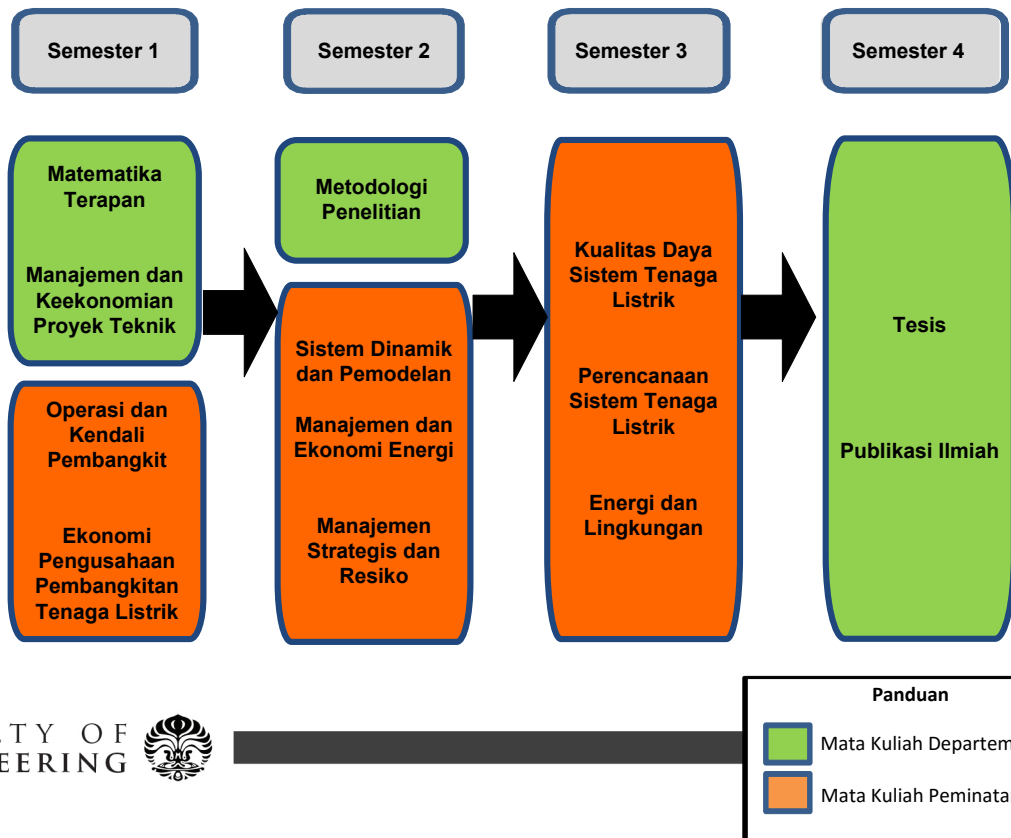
Semester 1

Semester 2

Semester 3

Semester 4

Matematika Terapan

Manajemen dan Keekonomian Proyek Teknik

Operasi dan Kendali Pembangkit

Ekonomi Pengusahaan Pembangkitan Tenaga Listrik

Metodologi Penelitian

Sistem Dinamik dan Pemodelan

Manajemen dan Ekonomi Energi

Manajemen Strategis dan Resiko

Kualitas Daya Sistem Tenaga Listrik

Perencanaan Sistem Tenaga Listrik

Energi dan Lingkungan

Tesis

Publikasi Ilmiah

TY OF
EERING

Panduan

Mata Kuliah Departem

Mata Kuliah Peminata